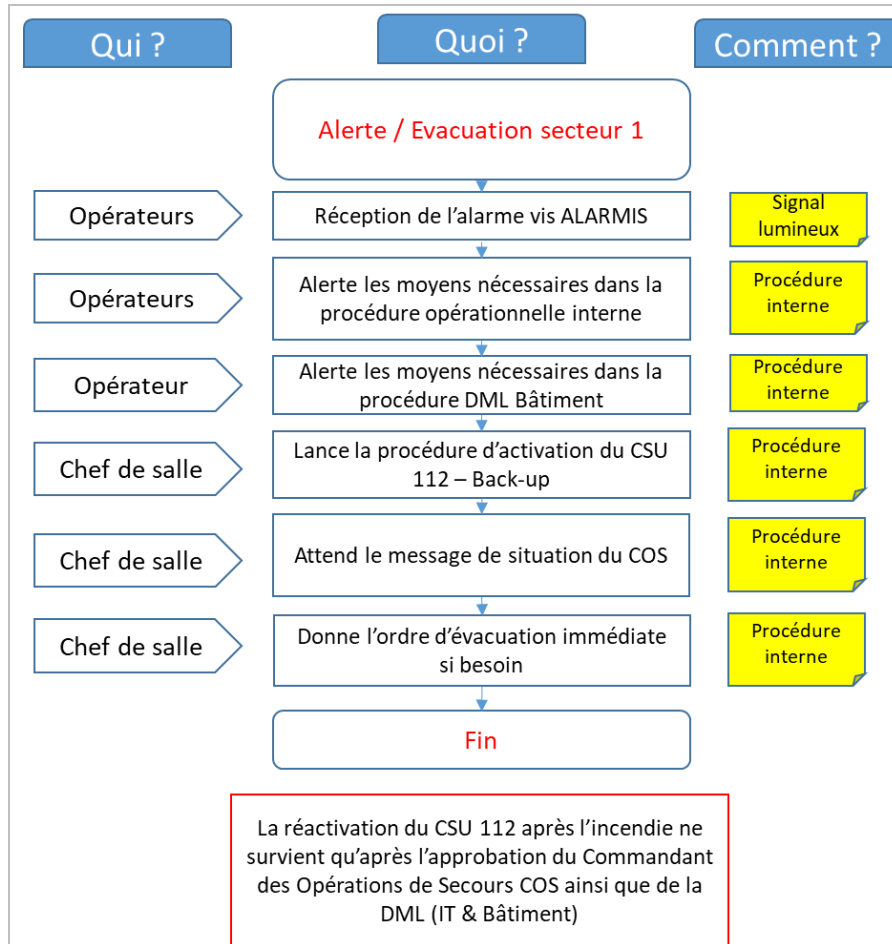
Qui ?

Quoi ?

Comment ?

Alerte / Evacuation secteur 1

Opérateurs

Réception de l'alarme vis ALARMIS

Signal lumineux

Opérateurs

Alerte les moyens nécessaires dans la procédure opérationnelle interne

Procédure interne

Opérateur

Alerte les moyens nécessaires dans la procédure DML Bâtiment

Procédure interne

Chef de salle

Lance la procédure d'activation du CSU 112 – Back-up

Procédure interne

Chef de salle

Attend le message de situation du COS

Procédure interne

Chef de salle

Donne l'ordre d'évacuation immédiate si besoin

Procédure interne

Fin

La réactivation du CSU 112 après l'incendie ne survient qu'après l'approbation du Commandant des Opérations de Secours COS ainsi que de la DML (IT & Bâtiment)